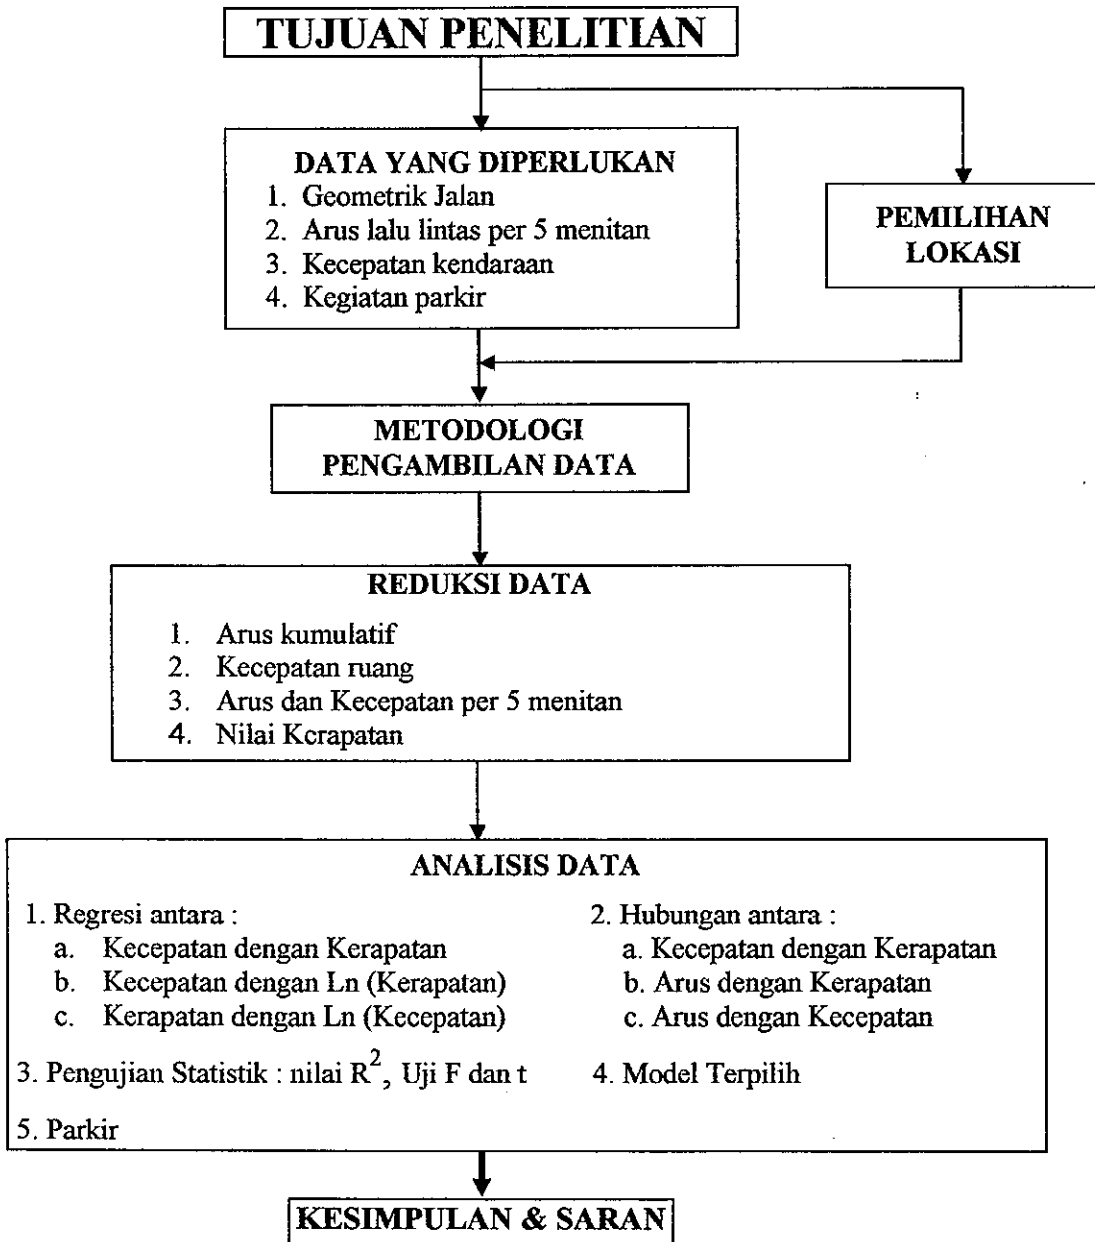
TUJUAN PENELITIAN

DATA YANG DIPERLUKAN
1. Geometrik Jalan
2. Arus lalu lintas per 5 menitan
3. Kecepatan kendaraan
4. Kegiatan parkir

PEMILIHAN LOKASI

METODOLOGI PENGAMBILAN DATA

REDUKSI DATA
1. Arus kumulatif
2. Kecepatan ruang
3. Arus dan Kecepatan per 5 menitan
4. Nilai Kcrapatan

ANALISIS DATA
1. Regresi antara :
a. Kecepatan dengan Kerapatan
b. Kecepatan dengan Ln (Kerapatan)
c. Kerapatan dengan Ln (Kecepatan)

2. Hubungan antara :
a. Kecepatan dengan Kerapatan
b. Arus dengan Kerapatan
c. Arus dengan Kecepatan

3. Pengujian Statistik : nilai $R^2$, Uji F dan t

4. Model Terpilih

5. Parkir

KESIMPULAN & SARAN